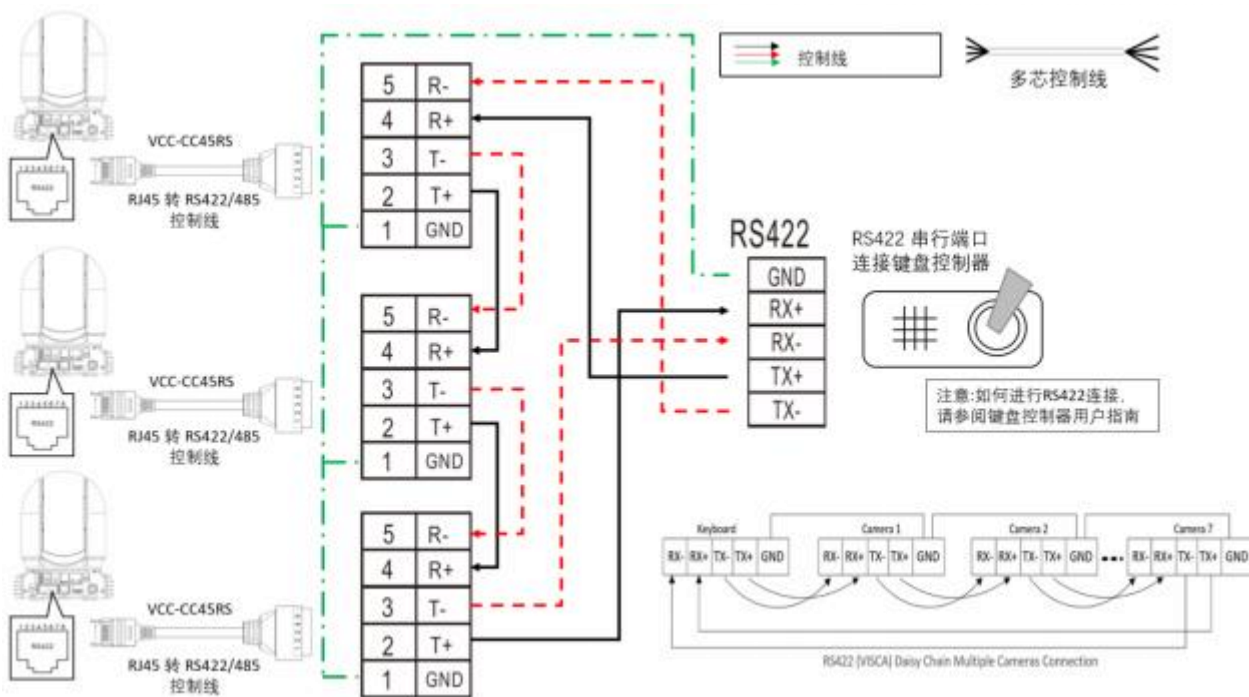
控制线

多芯控制线

VCC-CC45RS

RJ45 转 RS422/485 控制线

| 5 | R- |
|---|---|
| 4 | R+ |
| 3 | T- |
| 2 | T+ |
| 1 | GND |

VCC-CC45RS

RJ45 转 RS422/485 控制线

| 5 | R- |
|---|---|
| 4 | R+ |
| 3 | T- |
| 2 | T+ |
| 1 | GND |

VCC-CC45RS

RJ45 转 RS422/485 控制线

| 5 | R- |
|---|---|
| 4 | R+ |
| 3 | T- |
| 2 | T+ |
| 1 | GND |

RS422

| GND |
|---|
| RX+ |
| RX- |
| TX+ |
| TX- |

RS422 串行端口
连接键盘控制器

注意:如何进行RS422连接,
请参阅键盘控制器用户指南

Keyboard
RX- RX+ TX- TX+ GND

Camera 1
RX- RX+ TX- TX+ GND

Camera 2
RX- RX+ TX- TX+ GND

Camera 7
RX- RX+ TX- TX+ GND

RS422 (VISCA) Daisy Chain Multiple Cameras Connection